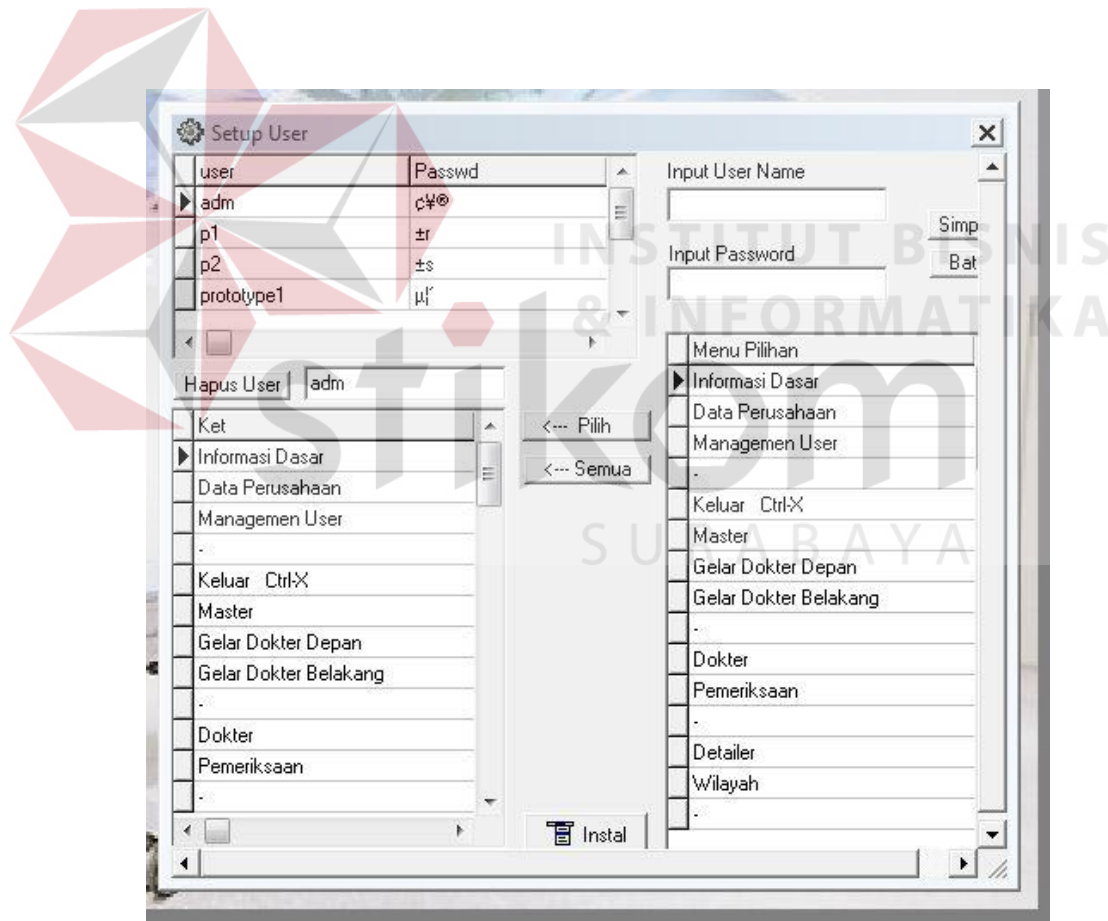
Setup User

| user | Passwd |
|---|---|
| adm | ¢¥® |
| p1 | ±r |
| p2 | ±s |
| prototype1 | µ¦ |

Input User Name

Simp

Input Password

Bat

Hapus User adm

| Ket |
|---|
| Informasi Dasar |
| Data Perusahaan |
| Managemen User |
| - |
| Keluar Ctrl-X |
| Master |
| Gelar Dokter Depan |
| Gelar Dokter Belakang |
| - |
| Dokter |
| Pemeriksaan |
| - |

<--- Pilih

<--- Semua

Instal

| Menu Pilihan |
|---|
| Informasi Dasar |
| Data Perusahaan |
| Managemen User |
| - |
| Keluar Ctrl-X |
| Master |
| Gelar Dokter Depan |
| Gelar Dokter Belakang |
| - |
| Dokter |
| Pemeriksaan |
| - |
| Detailer |
| Wilayah |
| - |

INSTITUT BISNIS & INFORMATIKA stikom SURABAYA